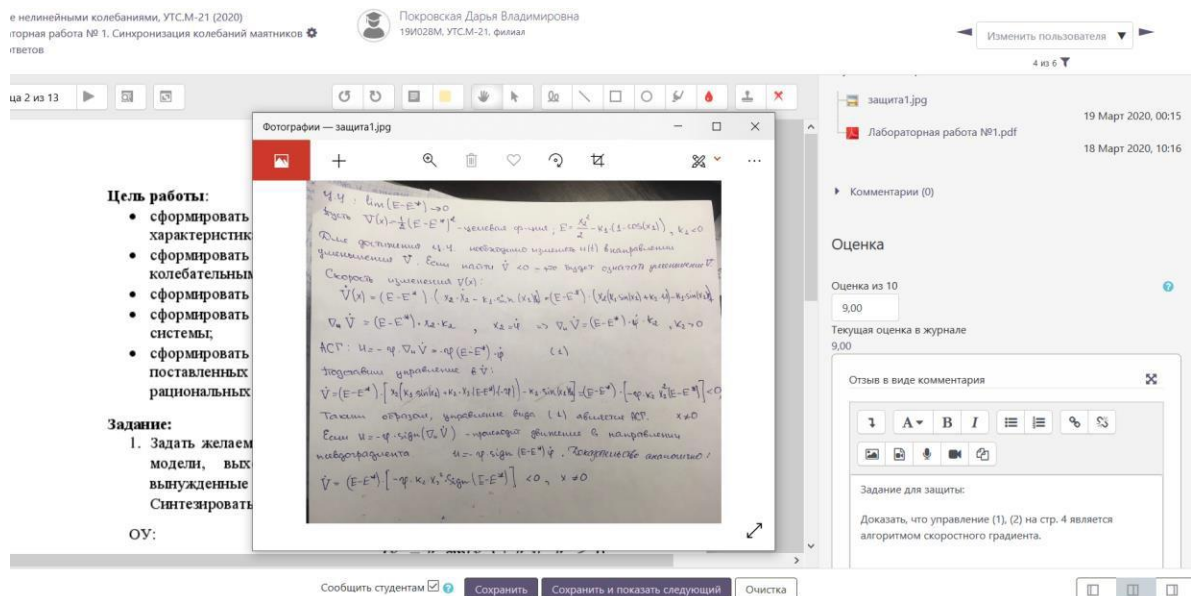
е нелинейными колебаниями, УТС.М-21 (2020)
торная работа № 1. Синхронизация колебаний маятников
тветов

Покровская Дарья Владимировна
19И028М, УТС.М-21, филиал

Изменить пользователя
4 из 6

ца 2 из 13

Фотографии — защита1.jpg

Ц.У: $\lim(E-E^*)\to 0$
Будем $V(x)=\frac{1}{2}(E-E^*)^2$ — целевая ф-ция; $E=\frac{x_2^2}{2}-k_1(1-\cos(x_1))$, $k_1<0$
Для достижения ц.у. необходимо изменять $u(t)$ в направлении уменьшения $V$. Если нашли $\dot V<0$ — это будет означать уменьшение $V$
Скорость изменения $V(x)$:
$\dot V(x)=(E-E^*)\cdot(x_2\cdot\dot x_2-k_1\cdot\sin(x_1)\dot x_1)=(E-E^*)\cdot(x_2(k_1\sin(x_1)+k_2u)-k_1\sin(x_1)x_2)$
$\nabla_u\dot V=(E-E^*)\cdot x_2\cdot k_2$, $x_2=\dot\varphi$ => $\nabla_u\dot V=(E-E^*)\cdot\dot\varphi\cdot k_2$, $k_2>0$
АСГ: $u=-\gamma\cdot\nabla_u\dot V=-\gamma(E-E^*)\cdot\dot\varphi$ (1)
Подставим управление в $\dot V$:
$\dot V=(E-E^*)\cdot[x_2(k_1\sin x_1)+k_2\cdot x_2(E-E^*)(-\gamma)-k_1\sin(x_1)x_2]=(E-E^*)\cdot[-\gamma\cdot k_2\cdot x_2^2(E-E^*)]<0$
Таким образом, управление вида (1) является АСГ. $x\neq 0$
Если $u=-\gamma\cdot sign(\nabla_u\dot V)$ — происходит движение в направлении псевдоградиента $u=-\gamma\cdot sign(E-E^*)\dot\varphi$. Доказательство аналогично:
$\dot V=(E-E^*)\cdot[-\gamma\cdot k_2\cdot x_2^2\cdot sign(E-E^*)]<0$, $x\neq 0$

Цель работы:
• сформировать характеристик
• сформировать колебательным
• сформировать
• сформировать системы;
• сформировать поставленных рациональных

Задание:
1. Задать желаем модели, вых вынужденные Синтезировать

ОУ:

защита1.jpg
19 Март 2020, 00:15
Лабораторная работа №1.pdf
18 Март 2020, 10:16

Комментарии (0)

Оценка

Оценка из 10
9,00
Текущая оценка в журнале
9,00

Отзыв в виде комментария

Задание для защиты:

Доказать, что управление (1), (2) на стр. 4 является алгоритмом скоростного градиента.

Сообщить студентам
Сохранить
Сохранить и показать следующий
Очистка